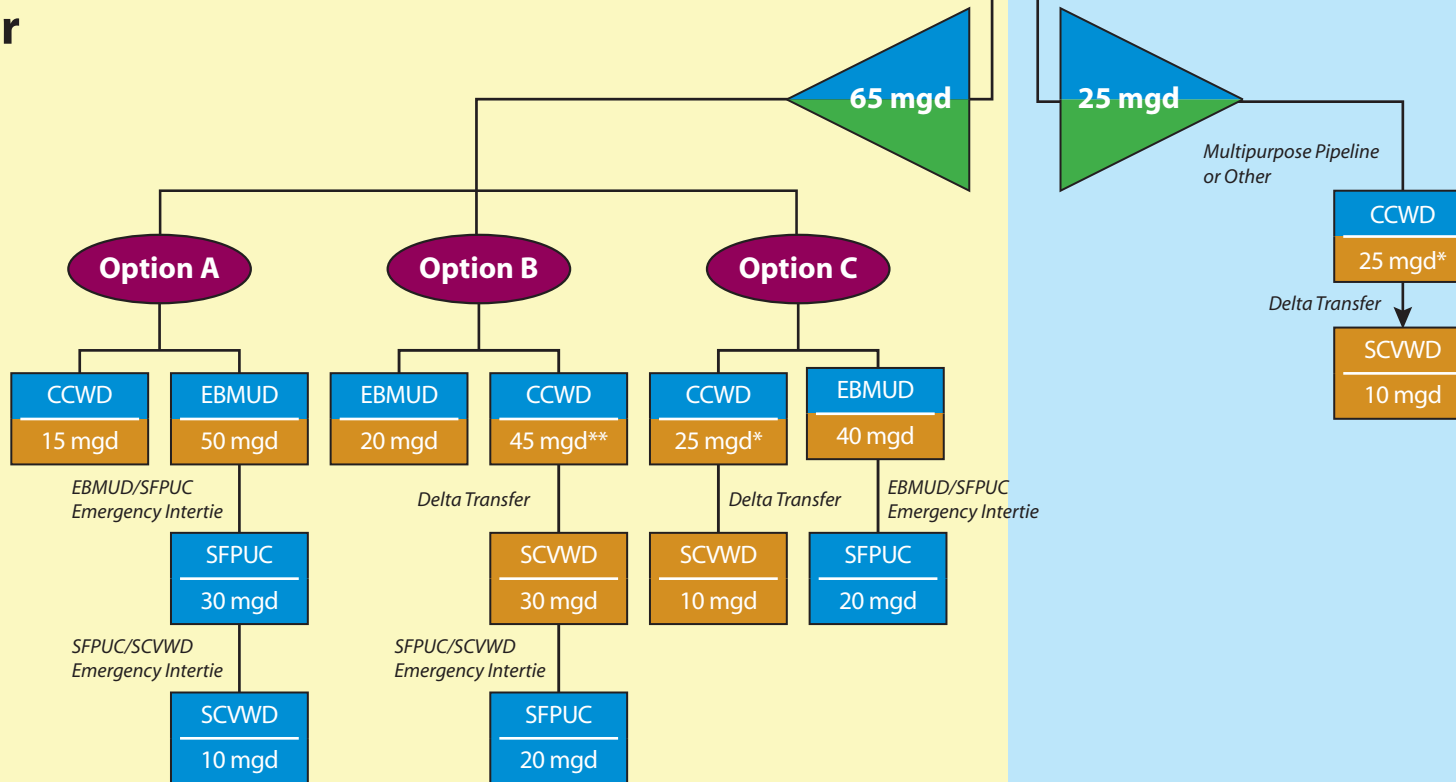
r

65 mgd

25 mgd

Multipurpose Pipeline or Other

CCWD
25 mgd*

Delta Transfer

SCVWD
10 mgd

Option A

CCWD
15 mgd

EBMUD
50 mgd

EBMUD/SFPUC Emergency Intertie

SFPUC
30 mgd

SFPUC/SCVWD Emergency Intertie

SCVWD
10 mgd

Option B

EBMUD
20 mgd

CCWD
45 mgd**

Delta Transfer

SCVWD
30 mgd

SFPUC/SCVWD Emergency Intertie

SFPUC
20 mgd

Option C

CCWD
25 mgd*

Delta Transfer

SCVWD
10 mgd

EBMUD
40 mgd

EBMUD/SFPUC Emergency Intertie

SFPUC
20 mgd